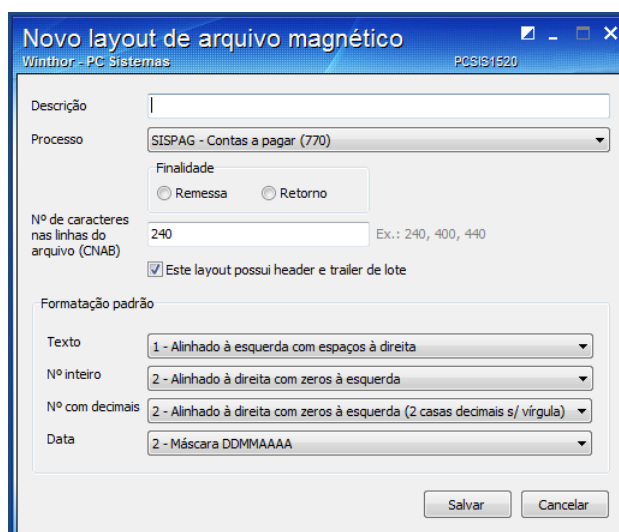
Novo layout de arquivo magnético
Winthor - PC Sistemas
PCSIS1520

Descrição

Processo
SISPAG - Contas a pagar (770)

Finalidade
Remessa
Retorno

Nº de caracteres nas linhas do arquivo (CNAB)
240
Ex.: 240, 400, 440

Este layout possui header e trailer de lote

Formatação padrão

Texto
1 - Alinhado à esquerda com espaços à direita

Nº inteiro
2 - Alinhado à direita com zeros à esquerda

Nº com decimais
2 - Alinhado à direita com zeros à esquerda (2 casas decimais s/ vírgula)

Data
2 - Máscara DDMMAAAA

Salvar
Cancelar